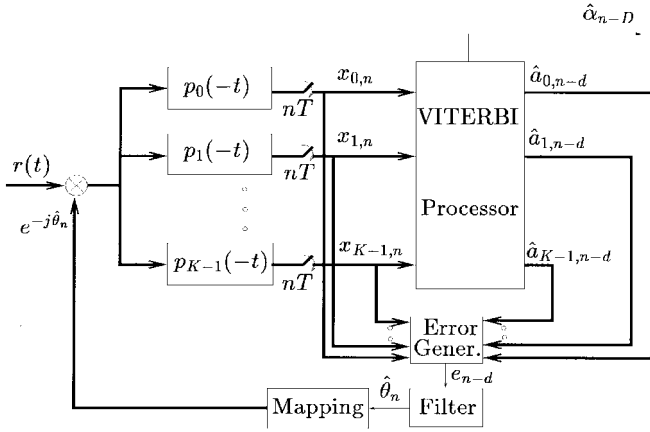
$\hat{\alpha}_{n-D}$

$r(t)$

$e^{-j\hat{\theta}_n}$

$p_0(-t)$

$p_1(-t)$

$p_{K-1}(-t)$

$nT$

$nT$

$nT$

$x_{0,n}$

$x_{1,n}$

$x_{K-1,n}$

VITERBI

Processor

$\hat{a}_{0,n-d}$

$\hat{a}_{1,n-d}$

$\hat{a}_{K-1,n-d}$

Error Gener.

$e_{n-d}$

Mapping

$\hat{\theta}_n$

Filter